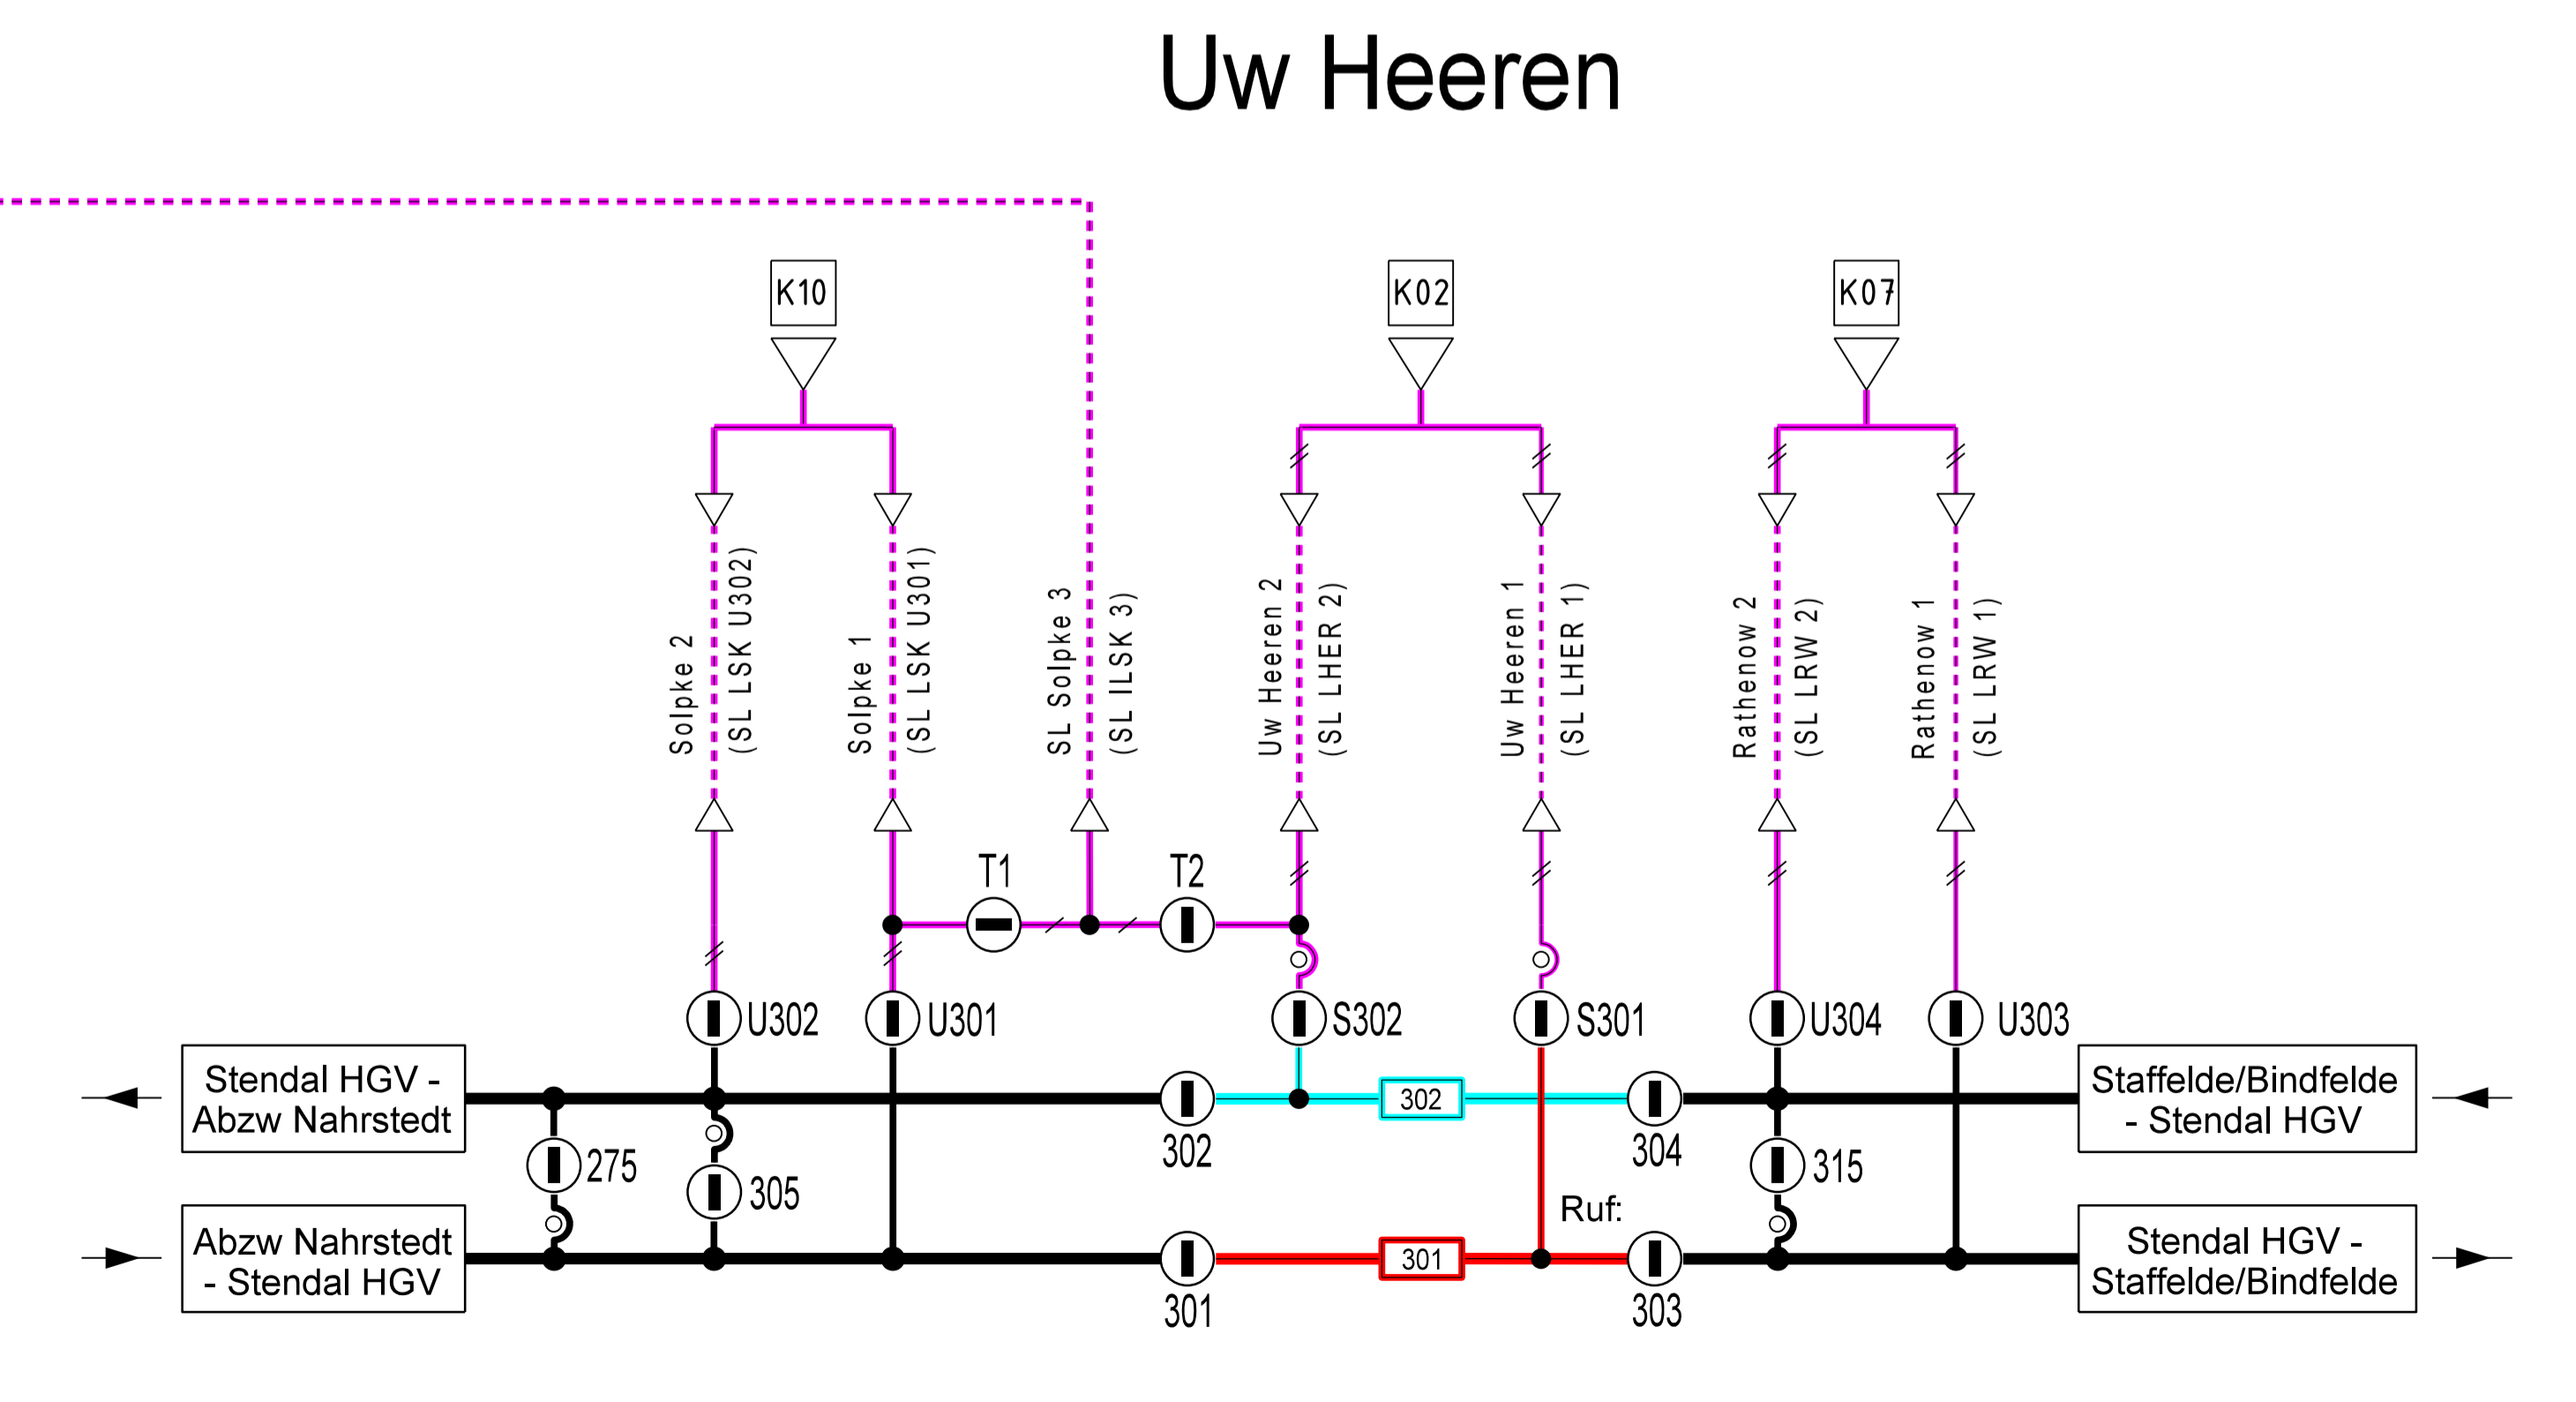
Uw Heeren

K10

K02

K07

Solpke 2
(SL LSK U302)

Solpke 1
(SL LSK U301)

SL Solpke 3
(SL ILSK 3)

Uw Heeren 2
(SL LHER 2)

Uw Heeren 1
(SL LHER 1)

Rathenow 2
(SL LRW 2)

Rathenow 1
(SL LRW 1)

T1

T2

U302

U301

S302

S301

U304

U303

Stendal HGV - Abzw Nahrstedt

Abzw Nahrstedt - Stendal HGV

275

305

302

302

304

315

Ruf:

301

301

303

Staffelde/Bindfelde - Stendal HGV

Stendal HGV - Staffelde/Bindfelde